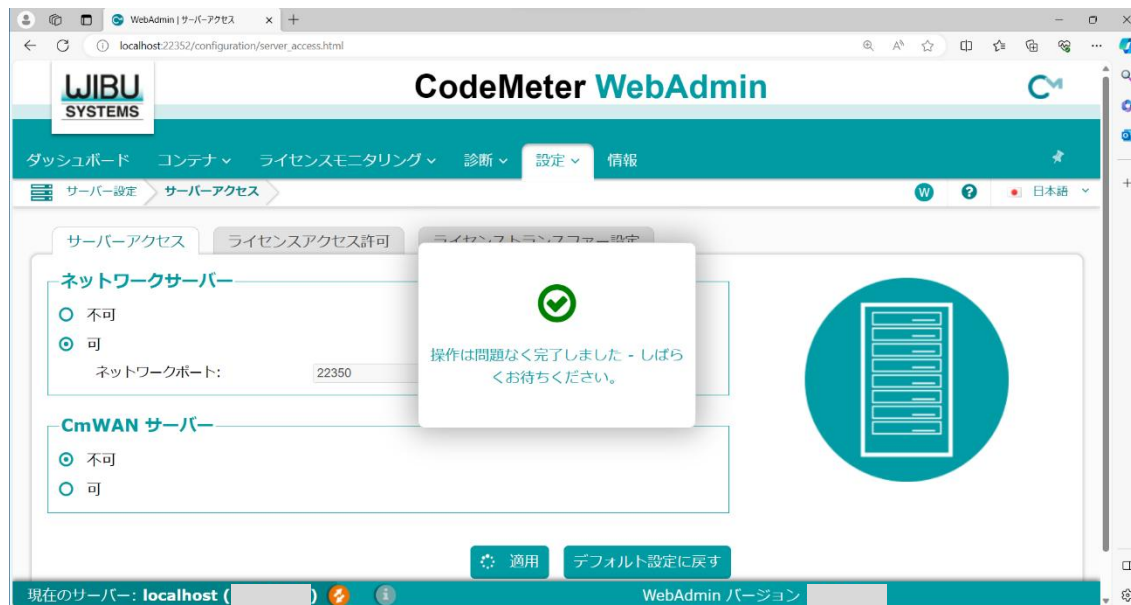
WebAdmin | サーバーアクセス

localhost:22352/configuration/server_access.html

WIBU SYSTEMS

CodeMeter WebAdmin

ダッシュボード コンテナ ライセンスモニタリング 診断 設定 情報

サーバー設定 サーバーアクセス

日本語

サーバーアクセス ライセンスアクセス許可 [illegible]

ネットワークサーバー

不可

可

ネットワークポート: 22350

CmWAN サーバー

不可

可

操作は問題なく完了しました - しばらくお待ちください。

適用 デフォルト設定に戻す

現在のサーバー: localhost ( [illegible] )

WebAdmin バージョン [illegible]